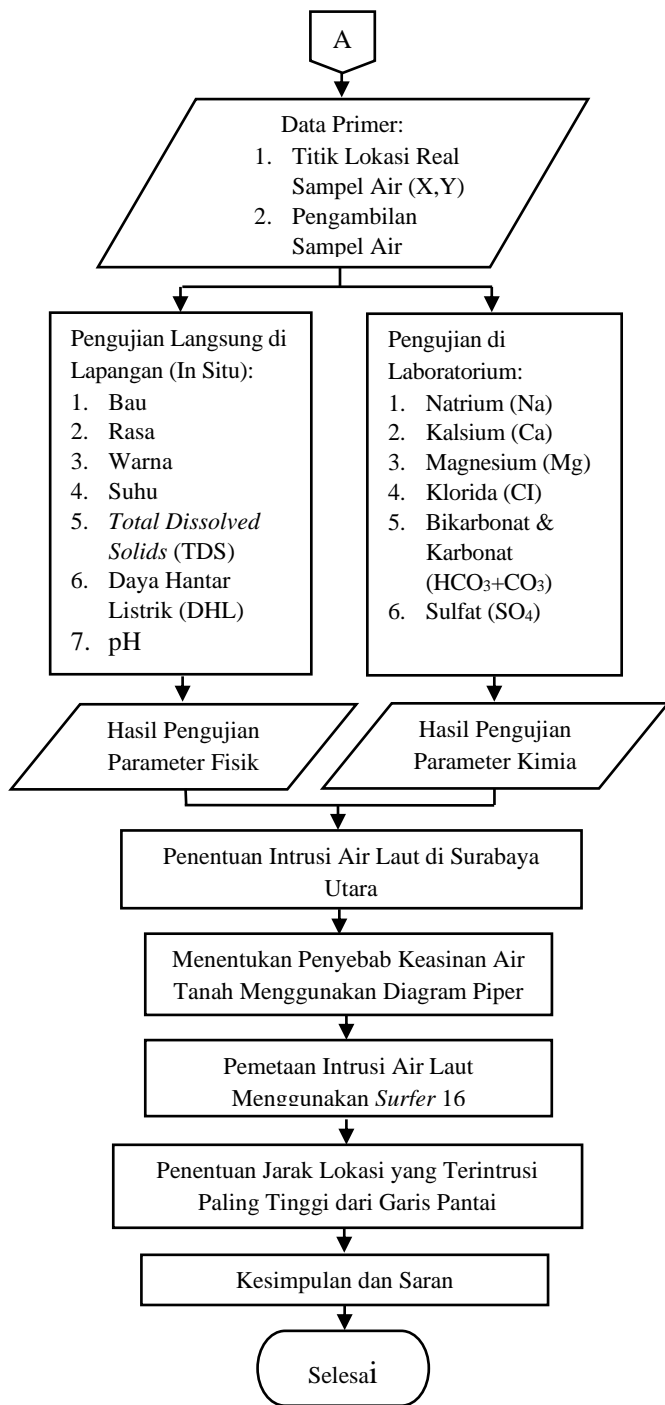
A

Data Primer:
1. Titik Lokasi Real Sampel Air (X,Y)
2. Pengambilan Sampel Air

Pengujian Langsung di Lapangan (In Situ):
1. Bau
2. Rasa
3. Warna
4. Suhu
5. *Total Dissolved Solids* (TDS)
6. Daya Hantar Listrik (DHL)
7. pH

Pengujian di Laboratorium:
1. Natrium (Na)
2. Kalsium (Ca)
3. Magnesium (Mg)
4. Klorida (CI)
5. Bikarbonat & Karbonat ($HCO_3$+$CO_3$)
6. Sulfat ($SO_4$)

Hasil Pengujian Parameter Fisik

Hasil Pengujian Parameter Kimia

Penentuan Intrusi Air Laut di Surabaya Utara

Menentukan Penyebab Keasinan Air Tanah Menggunakan Diagram Piper

Pemetaan Intrusi Air Laut Menggunakan *Surfer* 16

Penentuan Jarak Lokasi yang Terintrusi Paling Tinggi dari Garis Pantai

Kesimpulan dan Saran

Selesai